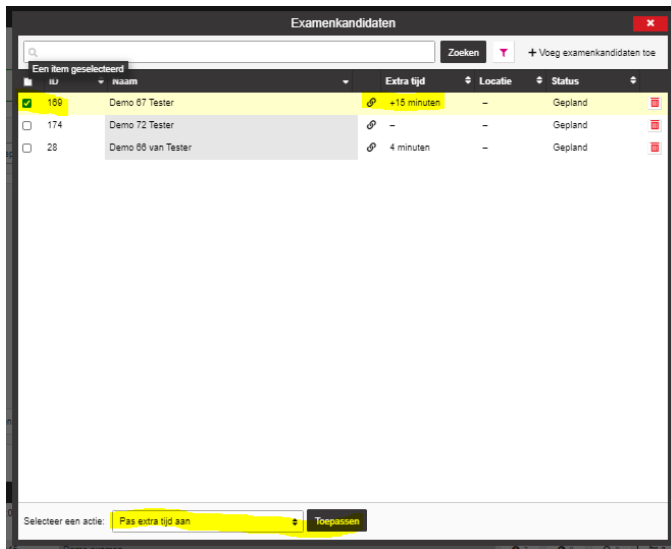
Examenkandidaten

×

Zoeken

+ Voeg examenkandidaten toe

Een item geselecteerd

| | ID | Naam | | Extra tijd | Locatie | Status | |
|---|---|---|---|---|---|---|---|
| ☑ | 169 | Demo 67 Tester | | +15 minuten | – | Gepland | |
| ☐ | 174 | Demo 72 Tester | | – | – | Gepland | |
| ☐ | 28 | Demo 66 van Tester | | 4 minuten | – | Gepland | |

Selecteer een actie: Pas extra tijd aan

Toepassen